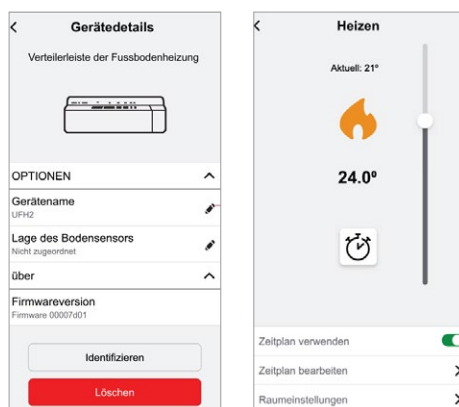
Gerätedetails

Verteilerleiste der Fussbodenheizung

OPTIONEN

Gerätename
UFH2

Lage des Bodensensors
Nicht zugeordnet

über

Firmwareversion
Firmware 00007d01

Identifizieren

Löschen

Heizen

Aktuell: 21°

24.0°

Zeitplan verwenden

Zeitplan bearbeiten

Raumeinstellungen